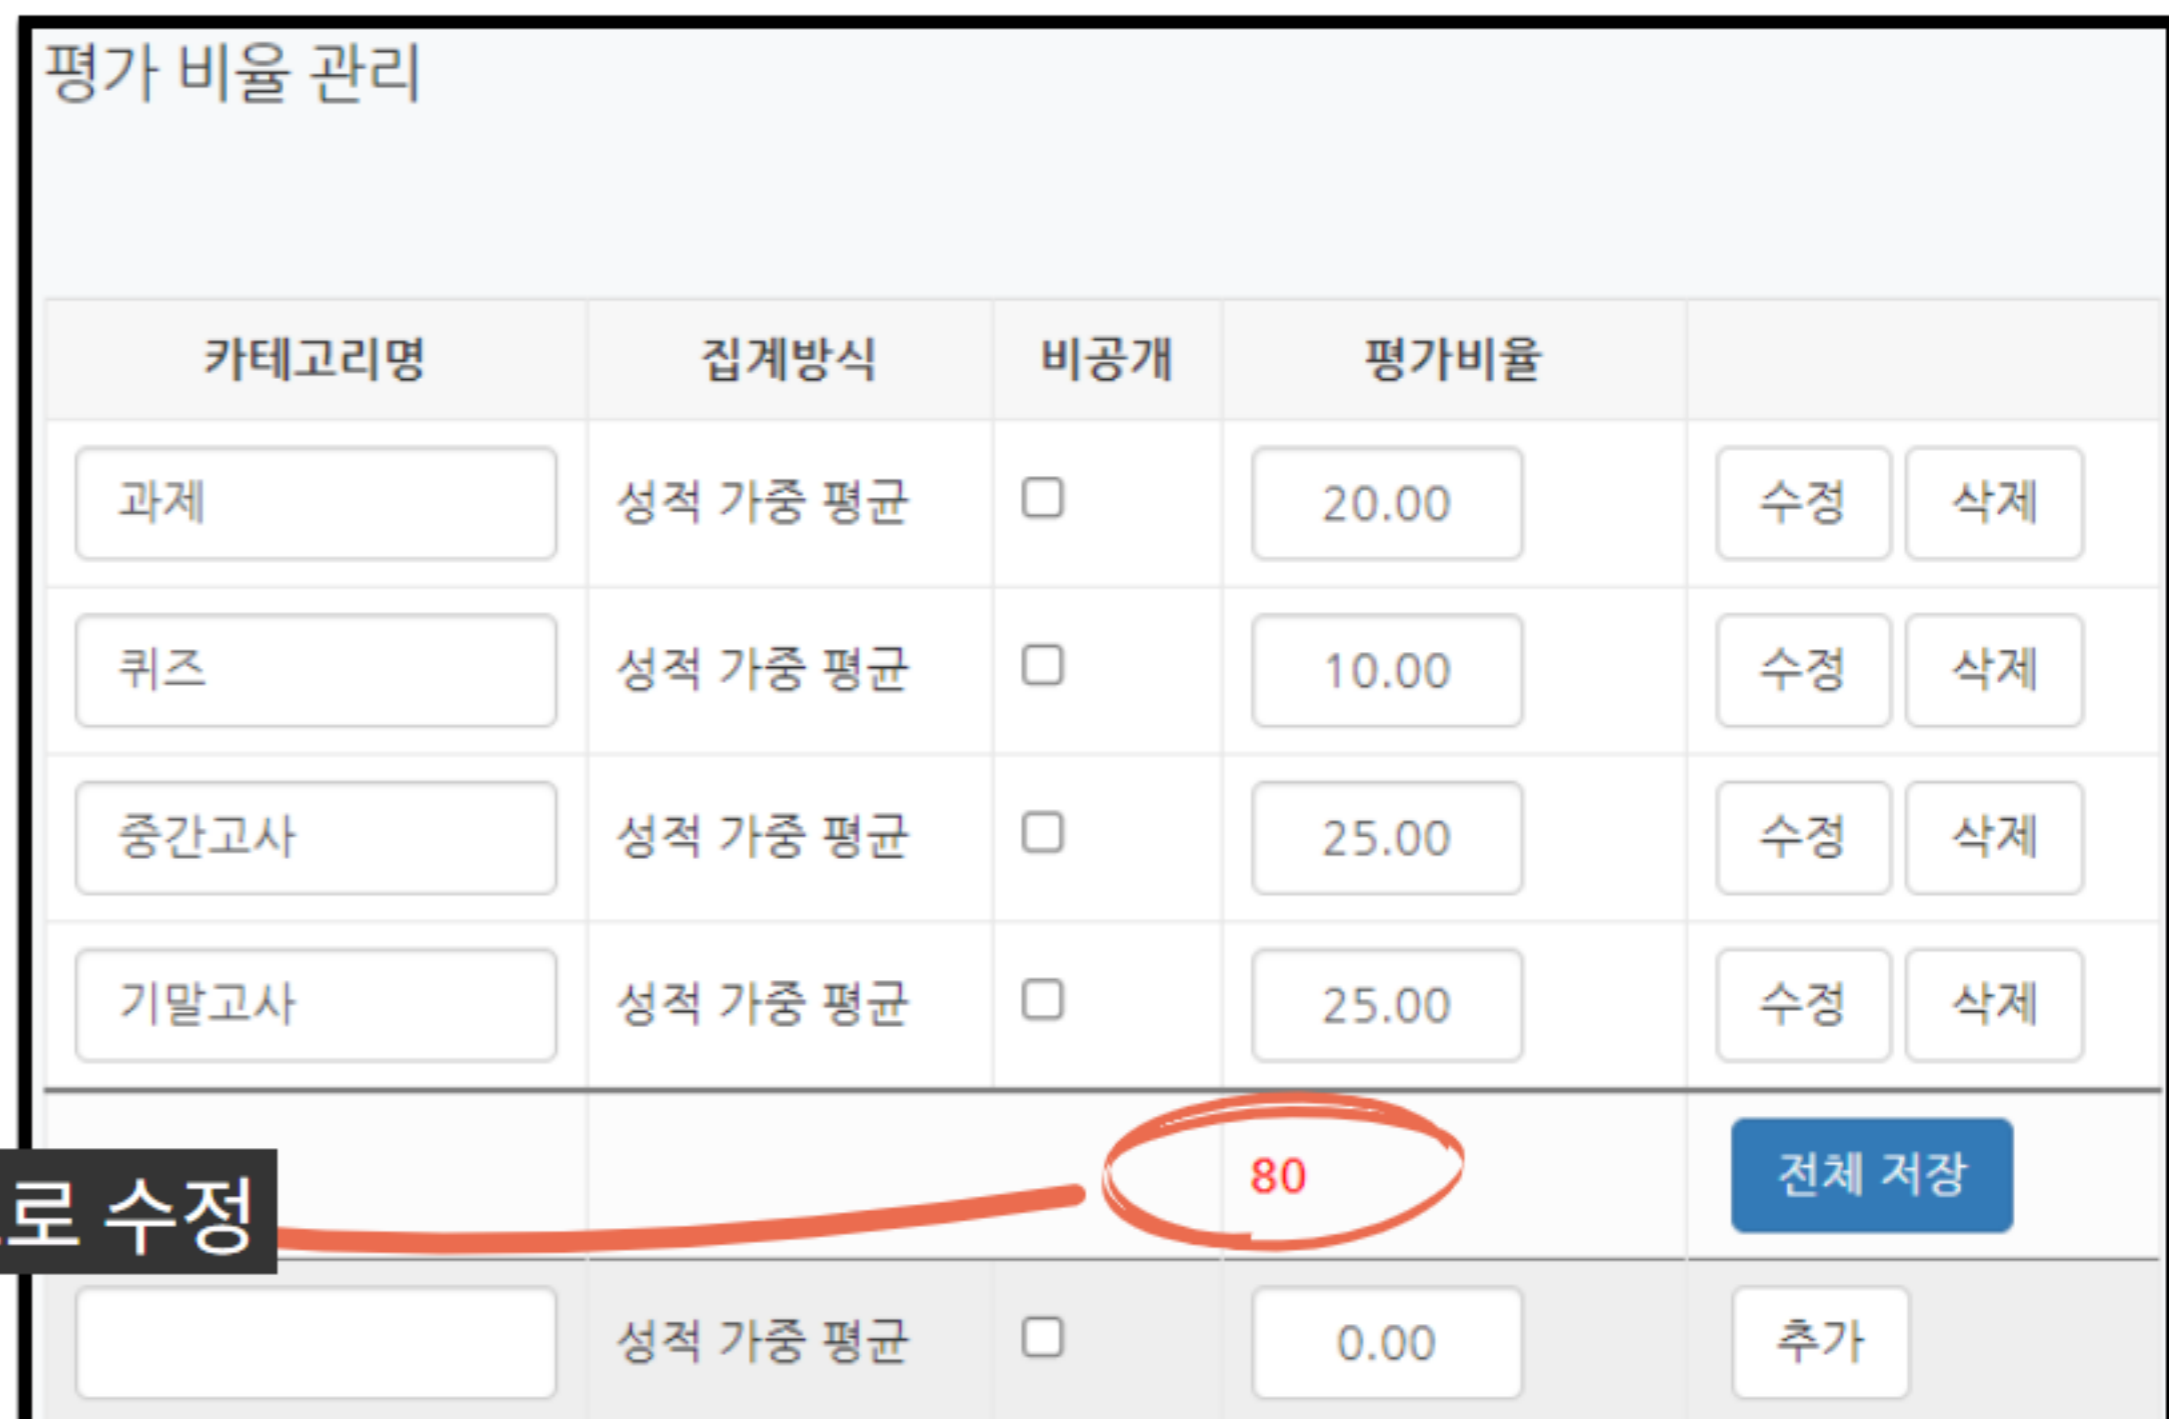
평가 비율 관리

| 카테고리명 | 집계방식 | 비공개 | 평가비율 | |
|---|---|---|---|---|
| 과제 | 성적 가중 평균 | ☐ | 20.00 | 수정 삭제 |
| 퀴즈 | 성적 가중 평균 | ☐ | 10.00 | 수정 삭제 |
| 중간고사 | 성적 가중 평균 | ☐ | 25.00 | 수정 삭제 |
| 기말고사 | 성적 가중 평균 | ☐ | 25.00 | 수정 삭제 |
| | | | 80 | 전체 저장 |
| | 성적 가중 평균 | ☐ | 0.00 | 추가 |

로 수정